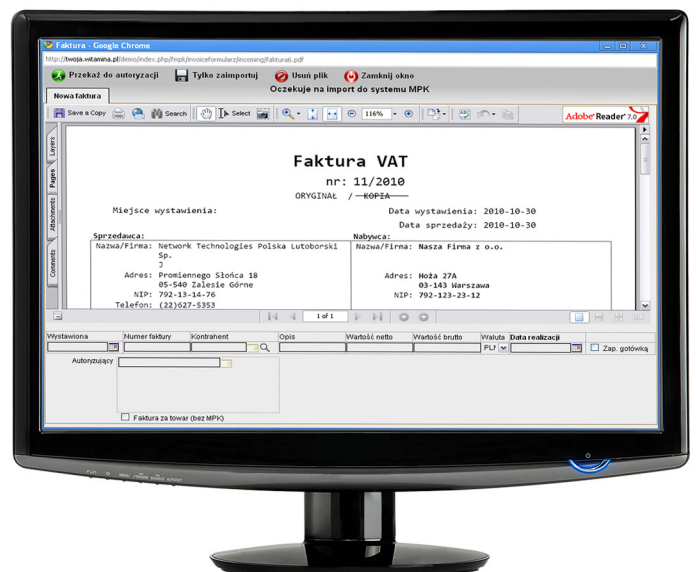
Faktura - Google Chrome

http://twoja.witamina.pl/demo/index.php/fmpk/invoiceformularz/incoming/faktura6.pdf

Przekaż do autoryzacji Tylko zaimportuj Usuń plik Zamknij okno

Oczekuje na import do systemu MPK

Nowa faktura

Save a Copy Search Select 116% Adobe Reader 7.0

Layers Pages Attachments Comments

Faktura VAT

nr: 11/2010

ORYGINAŁ / KOPIA

Miejsce wystawienia: Data wystawienia: 2010-10-30

Data sprzedaży: 2010-10-30

Sprzedawca:

Nazwa/Firma: Network Technologies Polska Lutoborski Sp. J

Adres: Promiennego Słońca 18
05-540 Zalesie Górne

NIP: 792-13-14-76

Telefon: (22)627-5353

Nabywca:

Nazwa/Firma: Nasza Firma z o.o.

Adres: Hoża 27A
03-143 Warszawa

NIP: 792-123-23-12

1 of 1

| Wystawiona | Numer faktury | Kontrahent | Opis | Wartość netto | Wartość brutto | Waluta | Data realizacji | Zap. gotówką |
|---|---|---|---|---|---|---|---|---|
| | | | | | | PLN | | |

Autoryzujący

Faktura za towar (bez MPK)